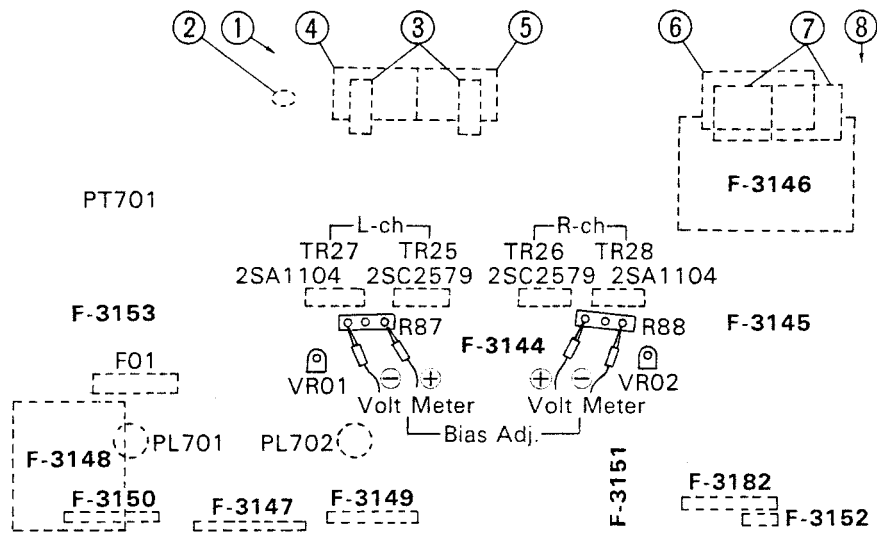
② ① ④ ③ ⑤ ⑥ ⑦ ⑧

PT701

F-3146

L-ch
TR27 TR25
2SA1104 2SC2579

R-ch
TR26 TR28
2SC2579 2SA1104

F-3153

R87

R88

F-3145

F-3144

F01

VR01

VR02

⊖ ⊕
Volt Meter

⊕ ⊖
Volt Meter

Bias Adj.

F-3148

PL701

PL702

F-3151

F-3150

F-3147

F-3149

F-3182

F-3152